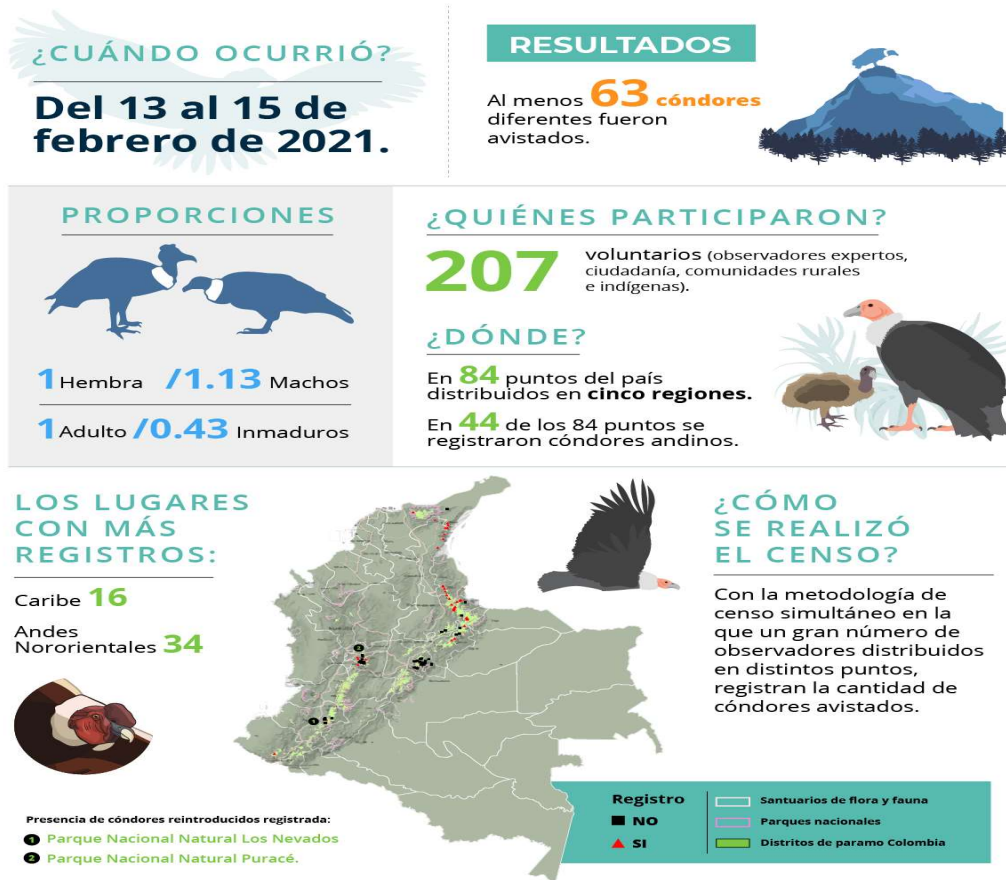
¿CUÁNDO OCURRIÓ?

Del 13 al 15 de febrero de 2021.

RESULTADOS

Al menos 63 cóndores diferentes fueron avistados.

PROPORCIONES

1 Hembra /1.13 Machos

1 Adulto /0.43 Inmaduros

¿QUIÉNES PARTICIPARON?

207 voluntarios (observadores expertos, ciudadanía, comunidades rurales e indígenas).

¿DÓNDE?

En 84 puntos del país distribuidos en cinco regiones.

En 44 de los 84 puntos se registraron cóndores andinos.

LOS LUGARES CON MÁS REGISTROS:

Caribe 16

Andes Nororientales 34

¿CÓMO SE REALIZÓ EL CENSO?

Con la metodología de censo simultáneo en la que un gran número de observadores distribuidos en distintos puntos, registran la cantidad de cóndores avistados.

Presencia de cóndores reintroducidos registrada:
1 Parque Nacional Natural Los Nevados
2 Parque Nacional Natural Puracé.

Registro
NO
SI

Santuarios de flora y fauna
Parques nacionales
Distritos de paramo Colombia